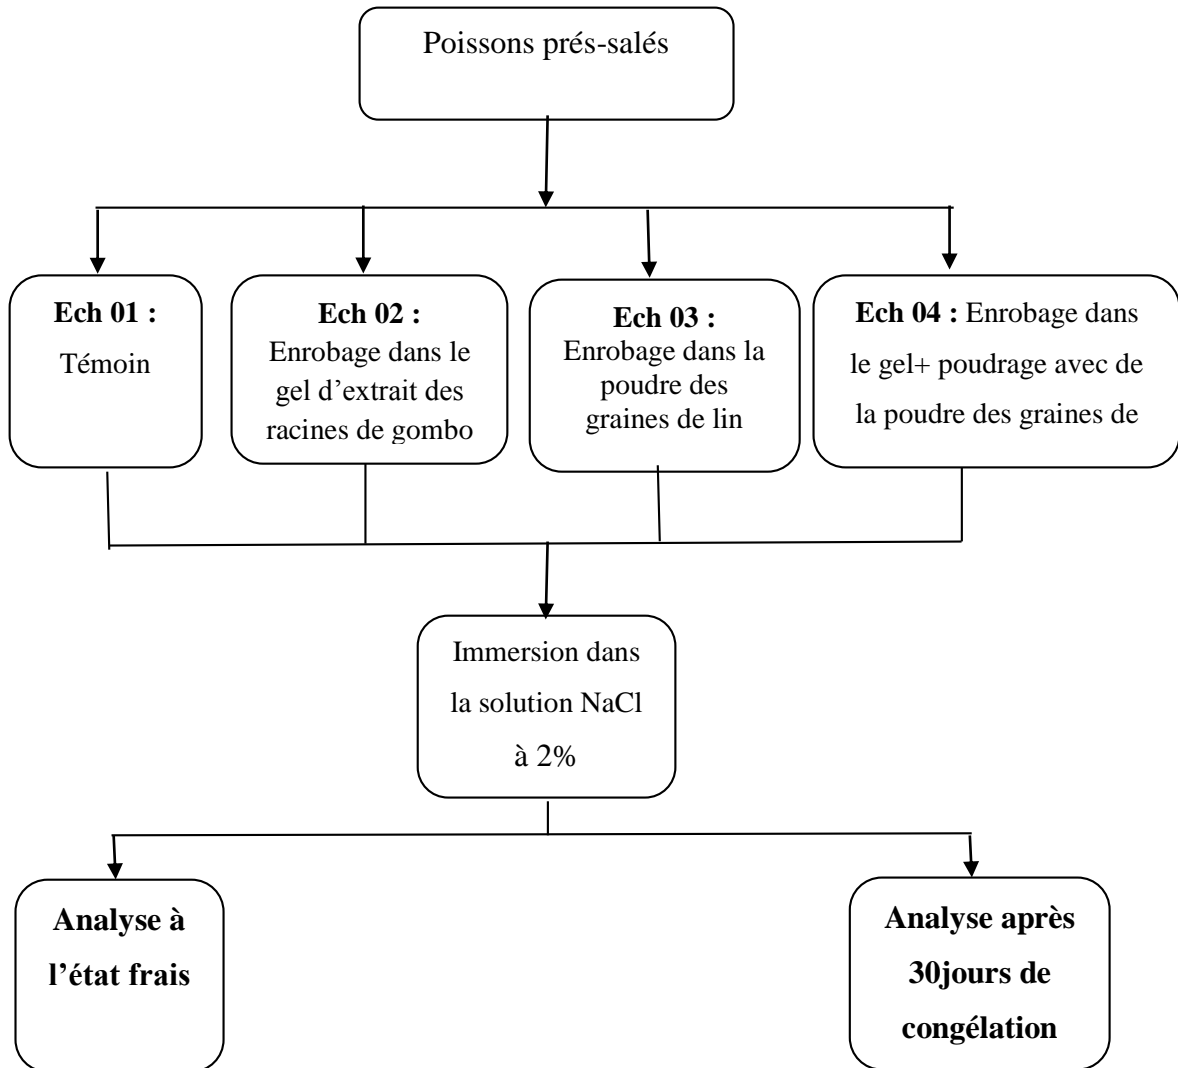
Poissons prés-salés

**Ech 01 :** Témoin

**Ech 02 :** Enrobage dans le gel d'extrait des racines de gombo

**Ech 03 :** Enrobage dans la poudre des graines de lin

**Ech 04 :** Enrobage dans le gel+ poudrage avec de la poudre des graines de

Immersion dans la solution NaCl à 2%

**Analyse à l'état frais**

**Analyse après 30jours de congélation**